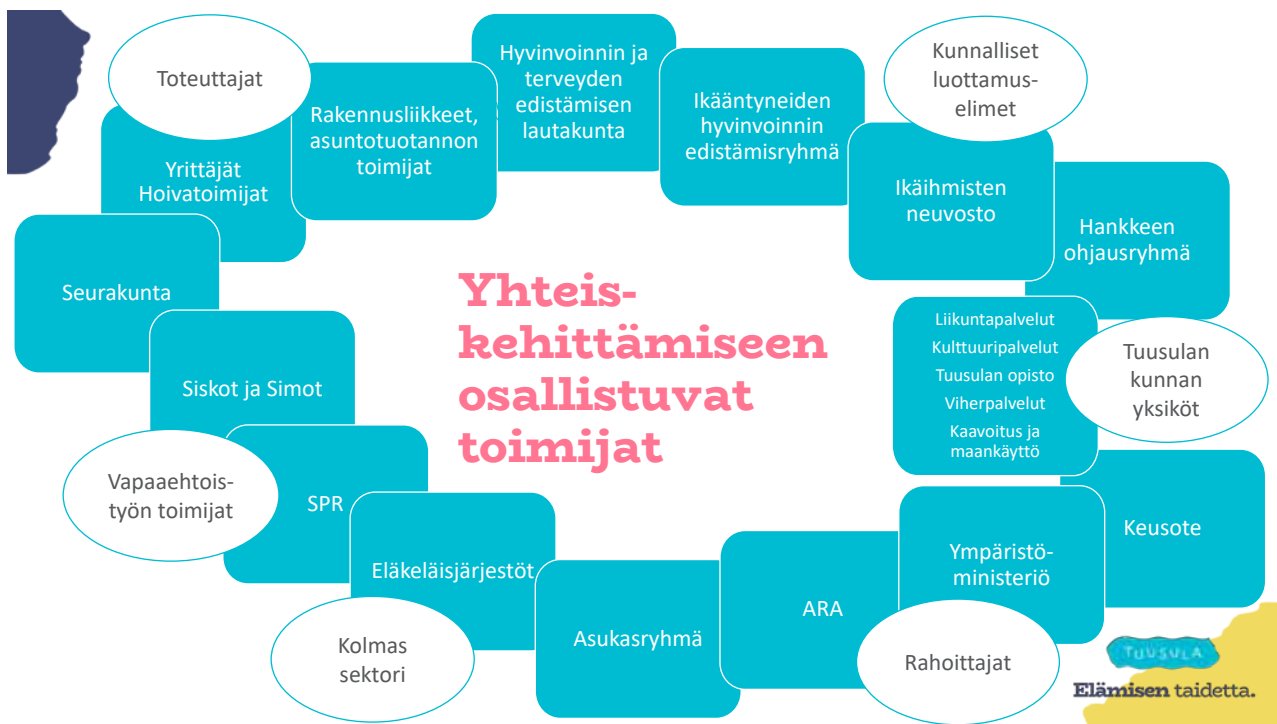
Yhteis-kehittämiseen osallistuvat toimijat

Toteuttajat

Yrittäjät Hoivatoimijat

Rakennusliikkeet, asuntotuotannon toimijat

Hyvinvoinnin ja terveyden edistämisen lautakunta

Ikääntyneiden hyvinvoinnin edistämisryhmä

Kunnalliset luottamus-elimet

Ikäihmisten neuvosto

Hankkeen ohjausryhmä

Liikuntapalvelut
Kulttuuripalvelut
Tuusulan opisto
Viherpalvelut
Kaavoitus ja maankäyttö

Tuusulan kunnan yksiköt

Keusote

Ympäristö-ministeriö

ARA

Rahoittajat

Asukasryhmä

Eläkeläisjärjestöt

Kolmas sektori

SPR

Vapaaehtois-työn toimijat

Siskot ja Simot

Seurakunta

TUUSULA
Elämisen taidetta.